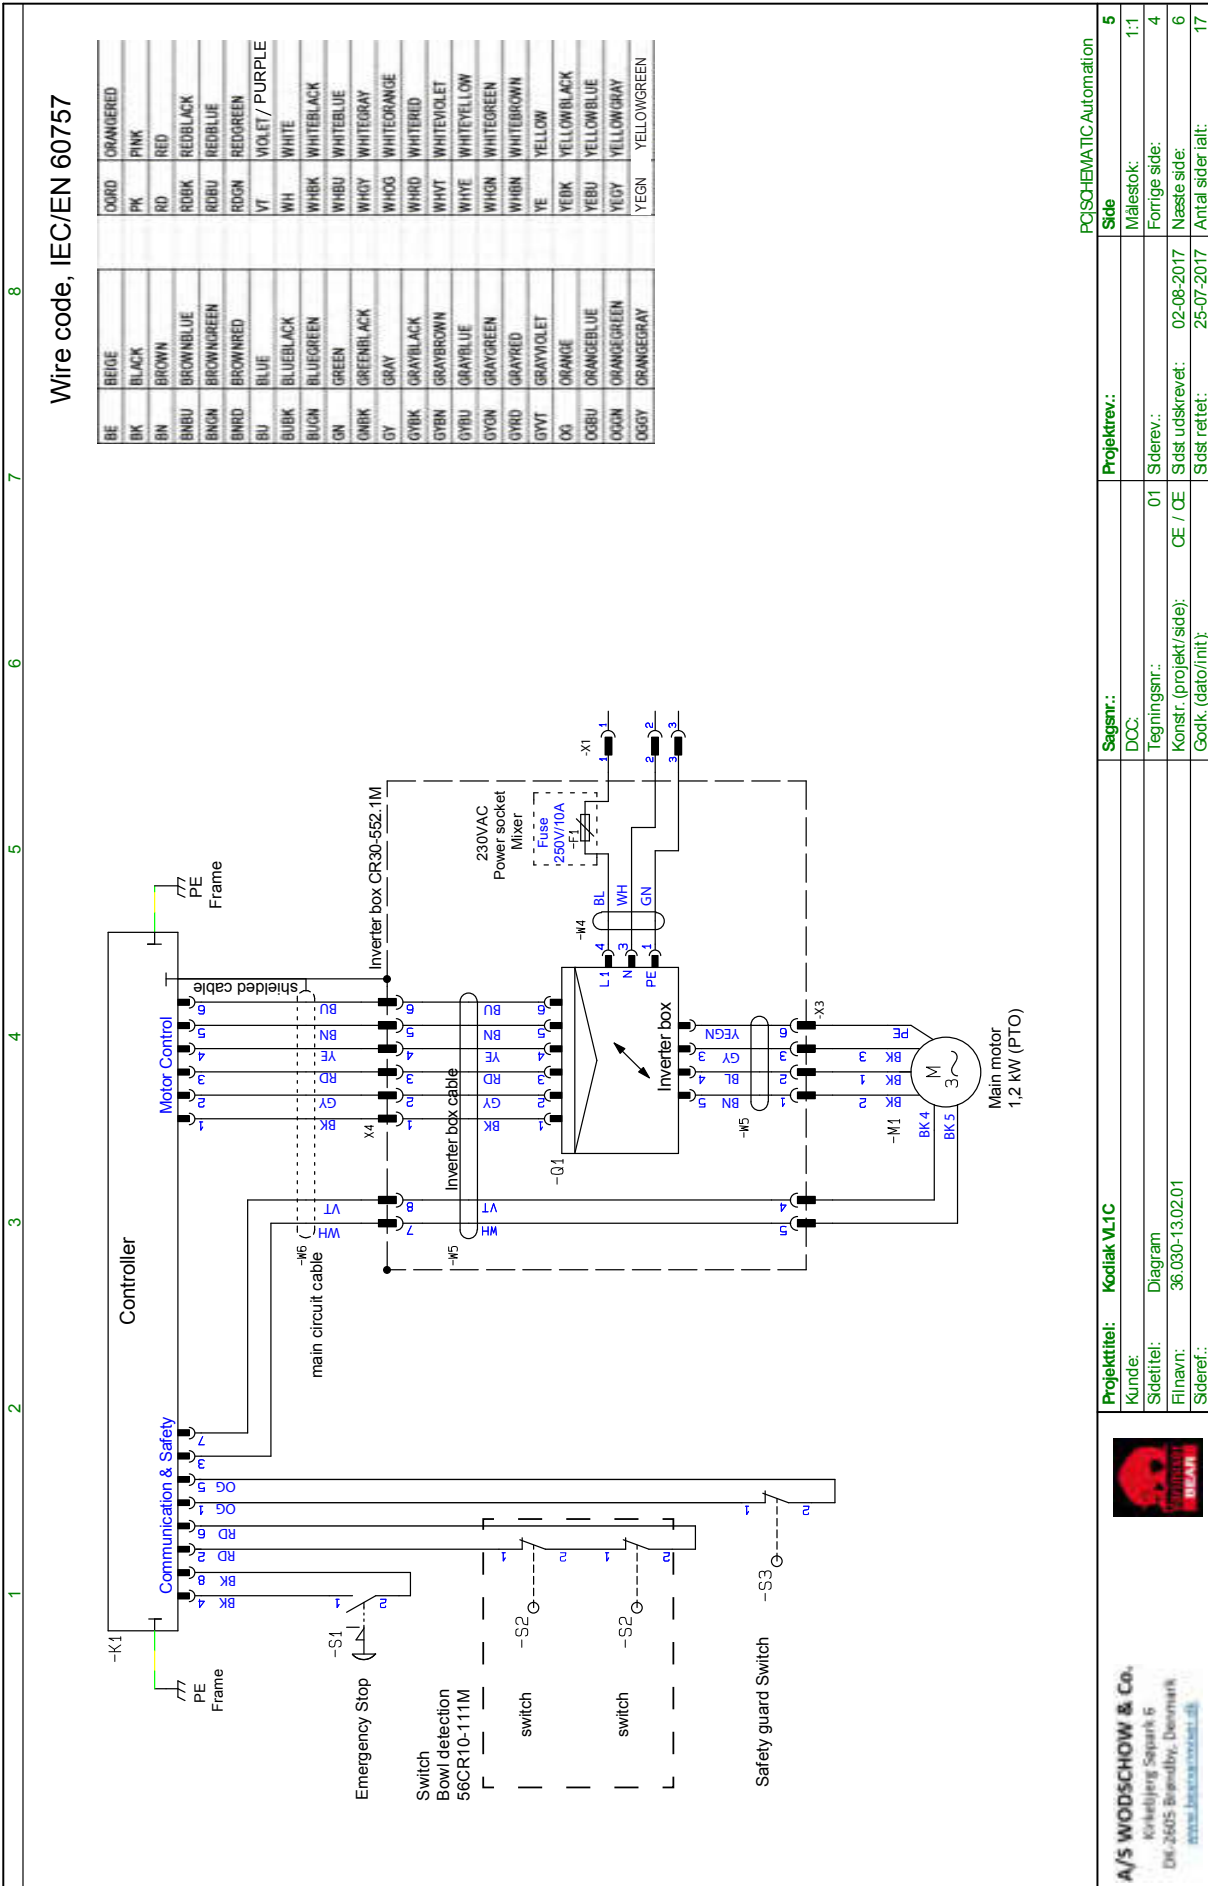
Wire code, IEC/EN 60757

| BE | BEIGE | OGRD | ORANGERED |
|---|---|---|---|
| BK | BLACK | PK | PINK |
| BN | BROWN | RD | RED |
| BNBU | BROWNBLUE | RDBK | REDBLACK |
| BNGN | BROWNGREEN | RDBU | REDBLUE |
| BNRD | BROWNRED | RDGN | REDGREEN |
| BU | BLUE | VT | VIOLET / PURPLE |
| BUBK | BLUEBLACK | WH | WHITE |
| BUGN | BLUEGREEN | WHBK | WHITEBLACK |
| GN | GREEN | WHBU | WHITEBLUE |
| GNBK | GREENBLACK | WHGY | WHITEGRAY |
| GY | GRAY | WHOG | WHITEORANGE |
| GYBK | GRAYBLACK | WHRD | WHITERED |
| GYBN | GRAYBROWN | WHVT | WHITEVIOLET |
| GYBU | GRAYBLUE | WHYE | WHITEYELLOW |
| GYGN | GRAYGREEN | WHGN | WHITEGREEN |
| GYRD | GRAYRED | WHBN | WHITEBROWN |
| GYVT | GRAYVIOLET | YE | YELLOW |
| OG | ORANGE | YEBK | YELLOWBLACK |
| OGBU | ORANGEBLUE | YEBU | YELLOWBLUE |
| OGGN | ORANGEGREEN | YEGY | YELLOWGRAY |
| OGGY | ORANGEGRAY | YEGN | YELLOWGREEN |

1 2 3 4 5 6 7 8

-K1
Controller
PE Frame
PE Frame
Motor Control
Communication & Safety
shielded cable
BU BN YE RD GY BK VT WH
6 5 4 3 2 1
7 3 OG 5 OG 1 RD 6 RD 2 BK 8 BK 4
X4
-W6 main circuit cable
-W5 Inverter box cable
Inverter box CR30-552.1M
230VAC Power socket Mixer
Fuse 250V/10A -F1
-X1 1 2 3
-W4 BL WH GN 4 3 1
L1 N PE
-Q1 Inverter box
YEGN GY BL BN
-W5
-X3
PE BK BK BK
-M1 BK 4 BK 5
M 3~
Main motor 1,2 kW (PTO)
-S1 Emergency Stop
-S2 switch
-S2 switch
Switch Bowl detection 56CR10-111M
-S3 Safety guard Switch

A/S WODSCHOW & Co.
Kirkebjerg Søpark 6
DK-2605 Brøndby, Danmark
www.bearvarimixer.dk

Projekttitel: Kodiak VL1C
Kunde:
Sidetitel: Diagram
Filnavn: 36.030-13.02.01
Sideref.:
Sagsnr.:
DOC:
Tegningsnr.: 01
Konstr. (projekt/side): CE / CE
Godk. (dato/init):
Projektrev.:
Siderev.:
Sidst udskrevet: 02-08-2017
Sidst rettet: 25-07-2017
Side 5
Målestok: 1:1
Forrige side: 4
Næste side: 6
Antal sider ialt: 17
PCSCHEMATIC Automation